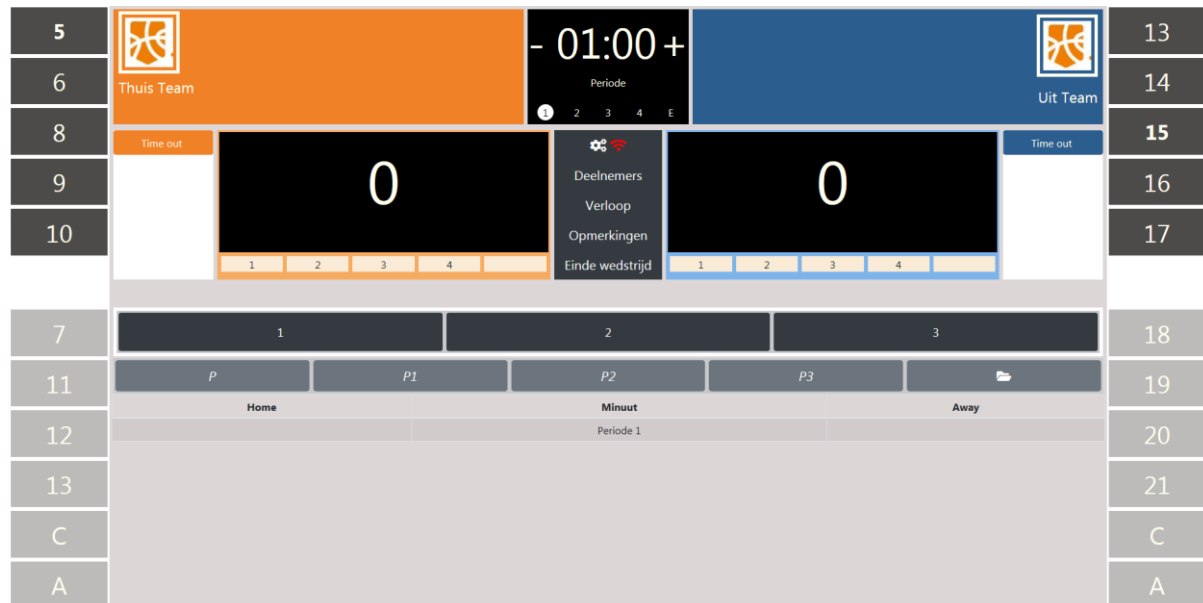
5
6
8
9
10
7
11
12
13
C
A

Thuis Team

- 01:00 +
Periode
1 2 3 4 E

Uit Team

13
14
15
16
17
18
19
20
21
C
A

Time out

0

1 2 3 4

Deelnemers
Verloop
Opmerkingen
Einde wedstrijd

0

1 2 3 4

Time out

1 2 3

P P1 P2 P3

| Home | Minuut | Away |
|---|---|---|
| | Periode 1 | |